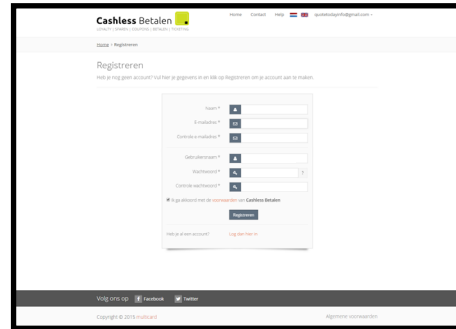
Cashless Betalen
LOYALTY | ORDERS | COUPONS | BETALEN | TICKETING

Home Contact Help quotetuitgin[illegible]@gmail.com

Home > Registreren

Registreren
Heb je nog geen account? Vul hier je gegevens in en klik op Registreren om je account aan te maken.

Naam *
E-mailadres *
Controle e-mailadres *
Gebruikersnaam *
Wachtwoord *
Controle wachtwoord *

Ik ga akkoord met de voorwaarden van Cashless Betalen

Registreren

Heb je al een account? Log dan hier in

Volg ons op Facebook Twitter

Copyright © 2015 multicard

Algemene voorwaarden